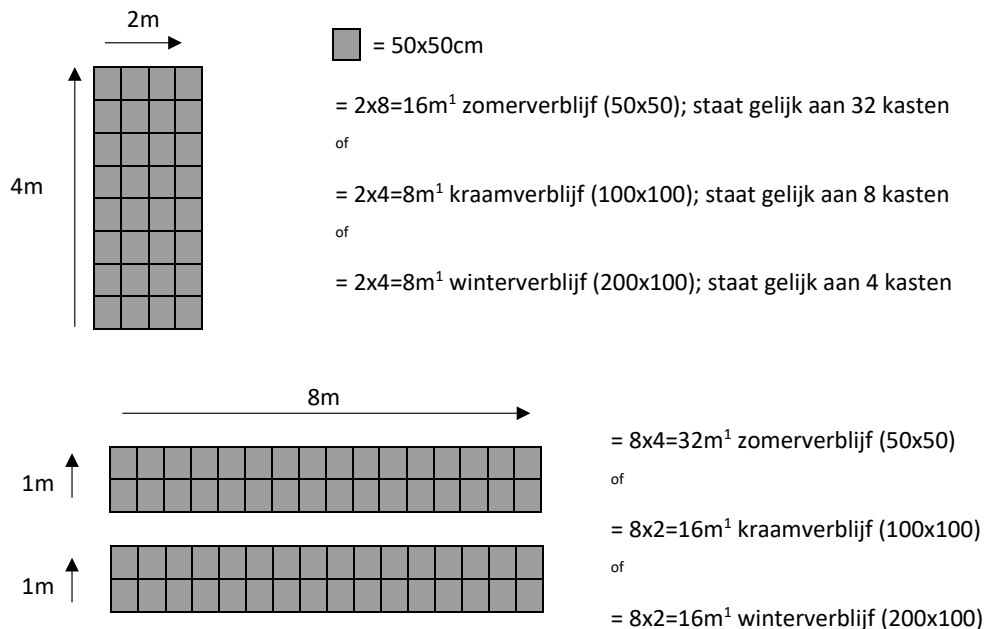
2m

4m

= 50x50cm

= 2x8=16m$^1$ zomerverblijf (50x50); staat gelijk aan 32 kasten

of

= 2x4=8m$^1$ kraamverblijf (100x100); staat gelijk aan 8 kasten

of

= 2x4=8m$^1$ winterverblijf (200x100); staat gelijk aan 4 kasten

8m

1m

1m

= 8x4=32m$^1$ zomerverblijf (50x50)

of

= 8x2=16m$^1$ kraamverblijf (100x100)

of

= 8x2=16m$^1$ winterverblijf (200x100)